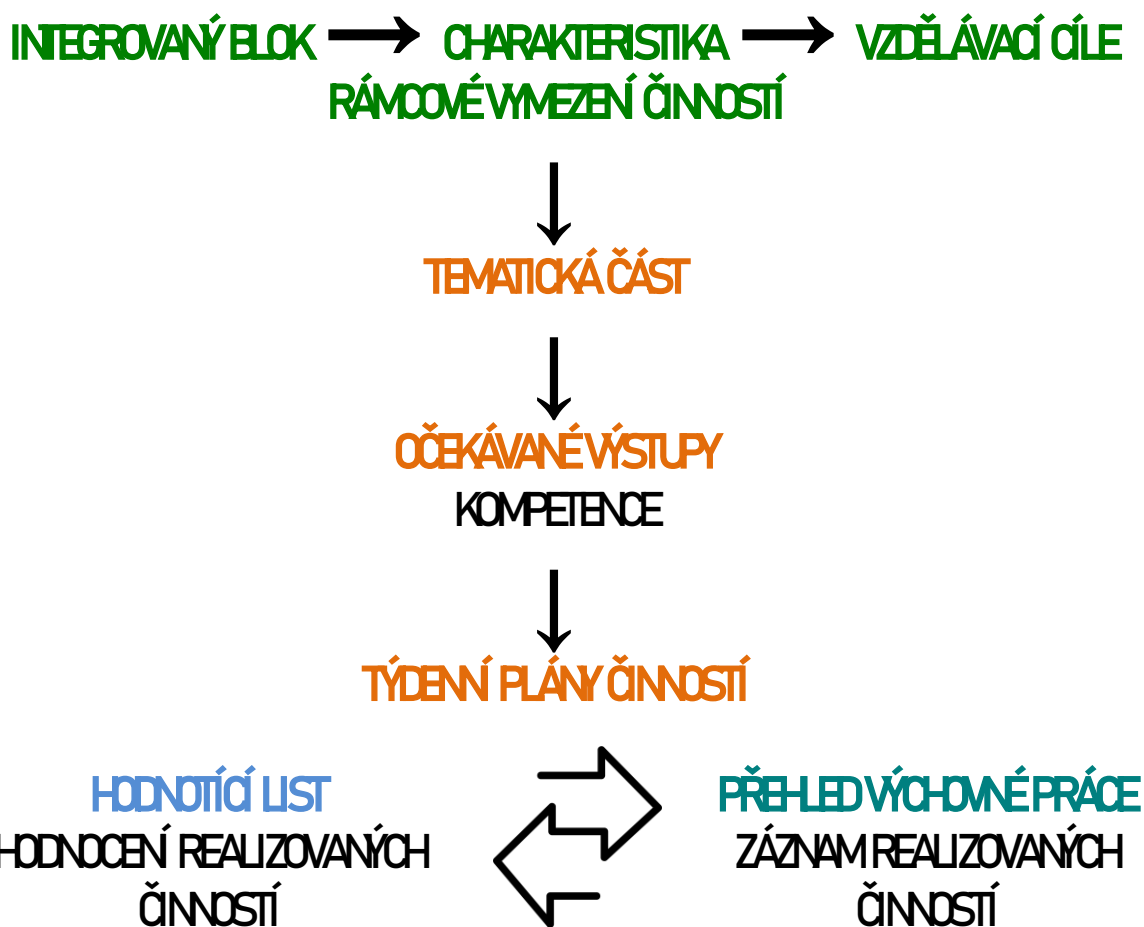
INTEGROVANÝ BLOK CHARAKTERISTIKA VZDĚLÁVACÍ CÍLE
RÁMCOVÉ VYMEZENÍ ČINNOSTÍ

TEMATICKÁ ČÁST

OČEKÁVANÉ VÝSTUPY
KOMPETENCE

TÝDENNÍ PLÁNY ČINNOSTÍ

HODNOTÍCÍ LIST
HODNOCENÍ REALIZOVANÝCH ČINNOSTÍ

PŘEHLED VÝCHOVNÉ PRÁCE
ZÁZNAM REALIZOVANÝCH ČINNOSTÍ